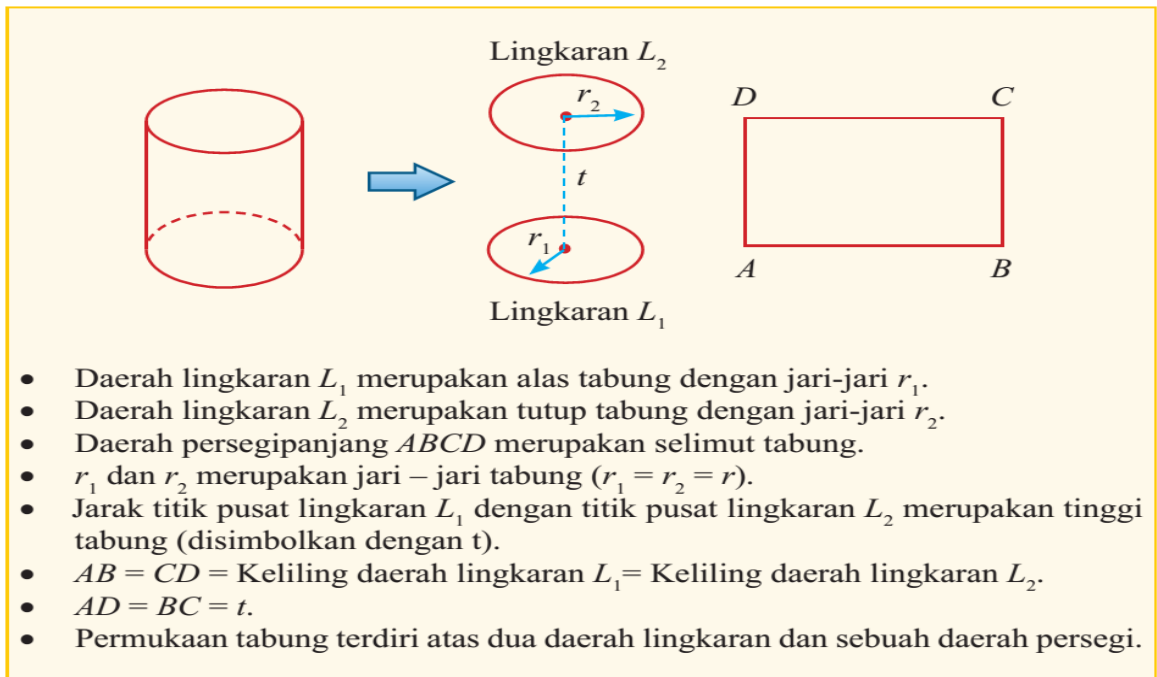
Lingkaran $L_2$

$r_2$

$t$

$r_1$

Lingkaran $L_1$

D C

A B

- Daerah lingkaran $L_1$ merupakan alas tabung dengan jari-jari $r_1$.
- Daerah lingkaran $L_2$ merupakan tutup tabung dengan jari-jari $r_2$.
- Daerah persegipanjang $ABCD$ merupakan selimut tabung.
- $r_1$ dan $r_2$ merupakan jari – jari tabung ($r_1 = r_2 = r$).
- Jarak titik pusat lingkaran $L_1$ dengan titik pusat lingkaran $L_2$ merupakan tinggi tabung (disimbolkan dengan t).
- $AB = CD$ = Keliling daerah lingkaran $L_1$= Keliling daerah lingkaran $L_2$.
- $AD = BC = t$.
- Permukaan tabung terdiri atas dua daerah lingkaran dan sebuah daerah persegi.